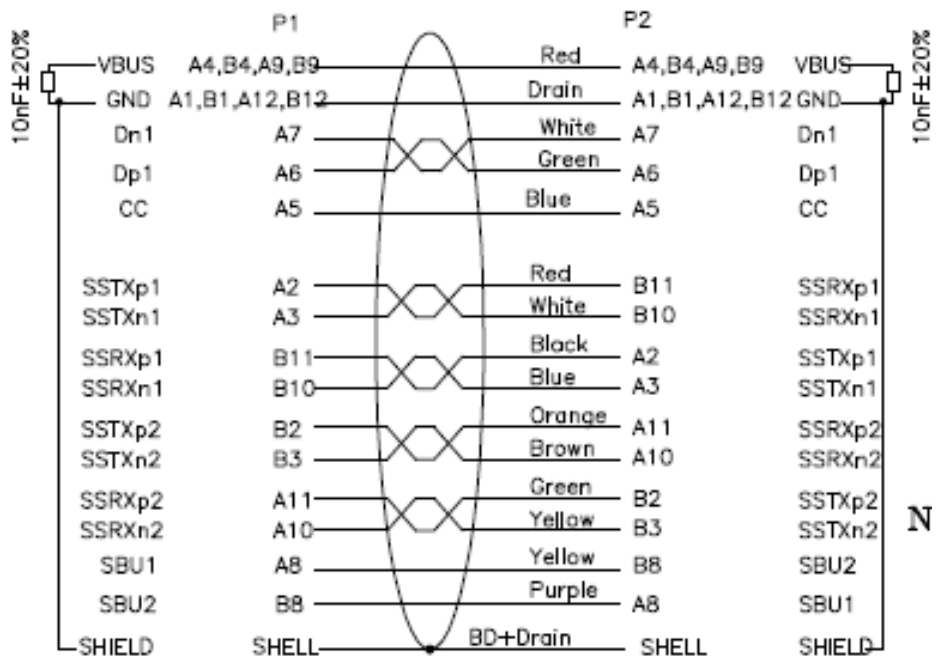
P1

P2

10nF±20%

VBUS A4,B4,A9,B9 Red A4,B4,A9,B9 VBUS

GND A1,B1,A12,B12 Drain A1,B1,A12,B12 GND

10nF±20%

Dn1 A7 White A7 Dn1

Dp1 A6 Green A6 Dp1

CC A5 Blue A5 CC

SSTXp1 A2 Red B11 SSRXp1

SSTXn1 A3 White B10 SSRXn1

SSRXp1 B11 Black A2 SSTXp1

SSRXn1 B10 Blue A3 SSTXn1

SSTXp2 B2 Orange A11 SSRXp2

SSTXn2 B3 Brown A10 SSRXn2

SSRXp2 A11 Green B2 SSTXp2

SSRXn2 A10 Yellow B3 SSTXn2

SBU1 A8 Yellow B8 SBU2

SBU2 B8 Purple A8 SBU1

SHIELD SHELL BD+Drain SHELL SHIELD

N